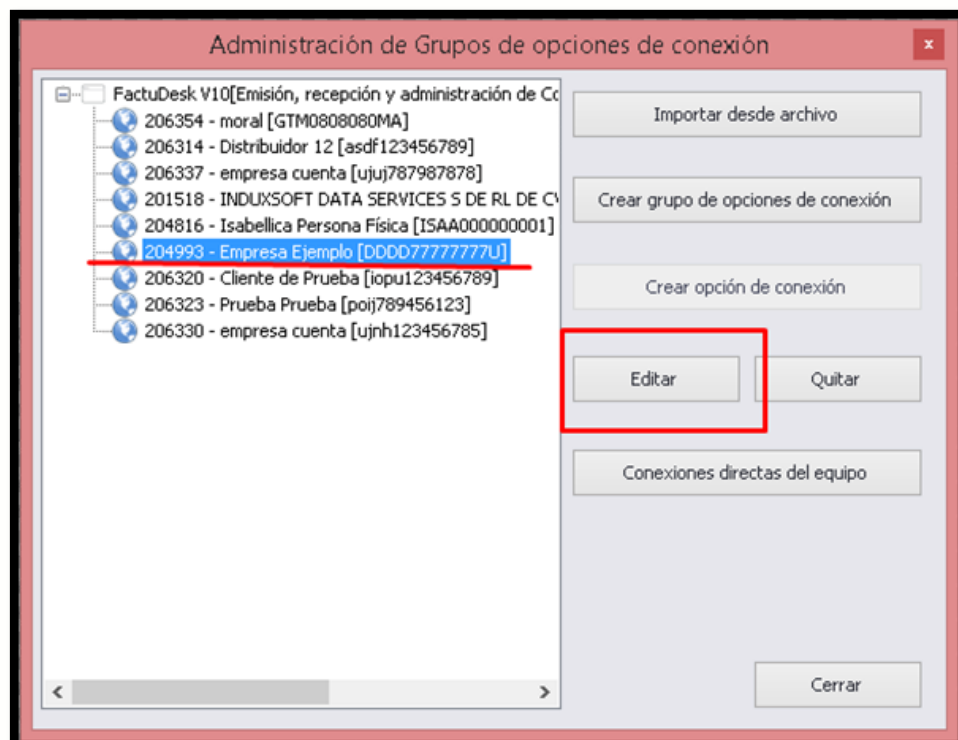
Administración de Grupos de opciones de conexión

x

FactuDesk V10[Emisión, recepción y administración de Co
206354 - moral [GTM0808080MA]
206314 - Distribuidor 12 [asdf123456789]
206337 - empresa cuenta [ujuj787987878]
201518 - INDUXSOFT DATA SERVICES S DE RL DE CV
204816 - Isabellica Persona Física [ISAA000000001]
204993 - Empresa Ejemplo [DDDD77777777U]
206320 - Cliente de Prueba [iopu123456789]
206323 - Prueba Prueba [poij789456123]
206330 - empresa cuenta [ujnh123456785]

Importar desde archivo

Crear grupo de opciones de conexión

Crear opción de conexión

Editar

Quitar

Conexiones directas del equipo

Cerrar